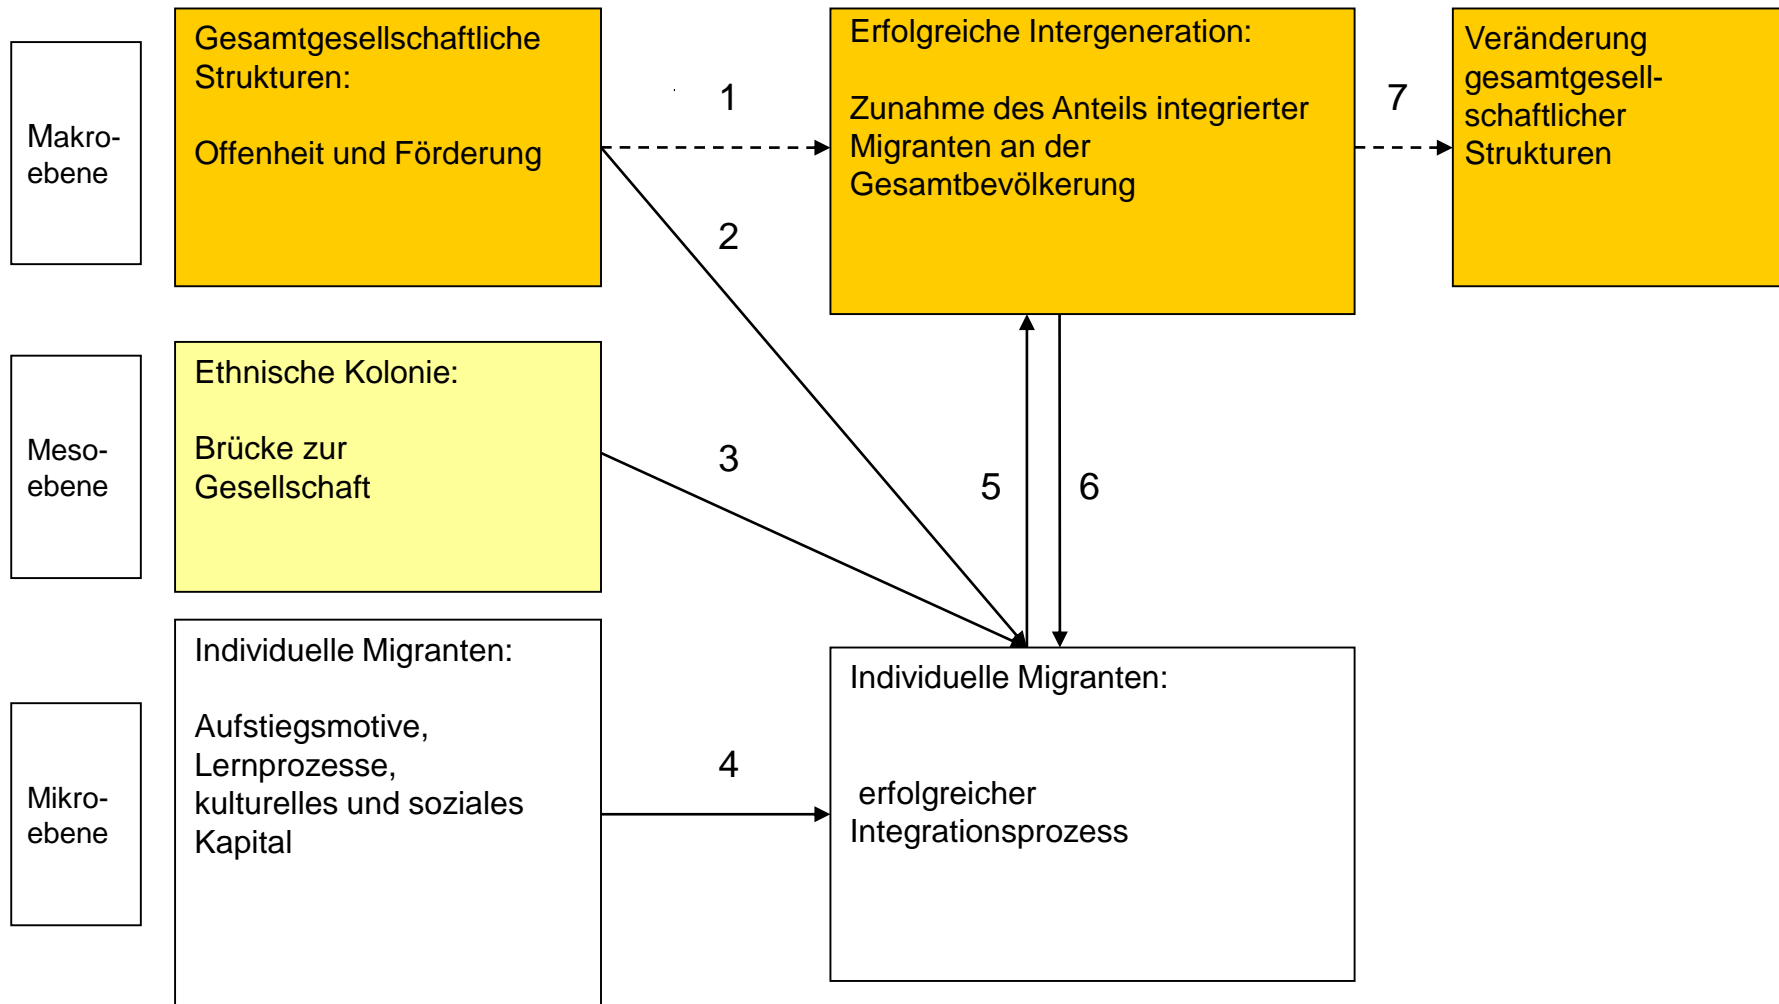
Makro-ebene

Gesamtgesellschaftliche Strukturen:

Offenheit und Förderung

1

Erfolgreiche Intergeneration:

Zunahme des Anteils integrierter Migranten an der Gesamtbevölkerung

7

Veränderung gesamtgesellschaftlicher Strukturen

2

Meso-ebene

Ethnische Kolonie:

Brücke zur Gesellschaft

3

5

6

Mikro-ebene

Individuelle Migranten:

Aufstiegsmotive, Lernprozesse, kulturelles und soziales Kapital

4

Individuelle Migranten:

erfolgreicher Integrationsprozess